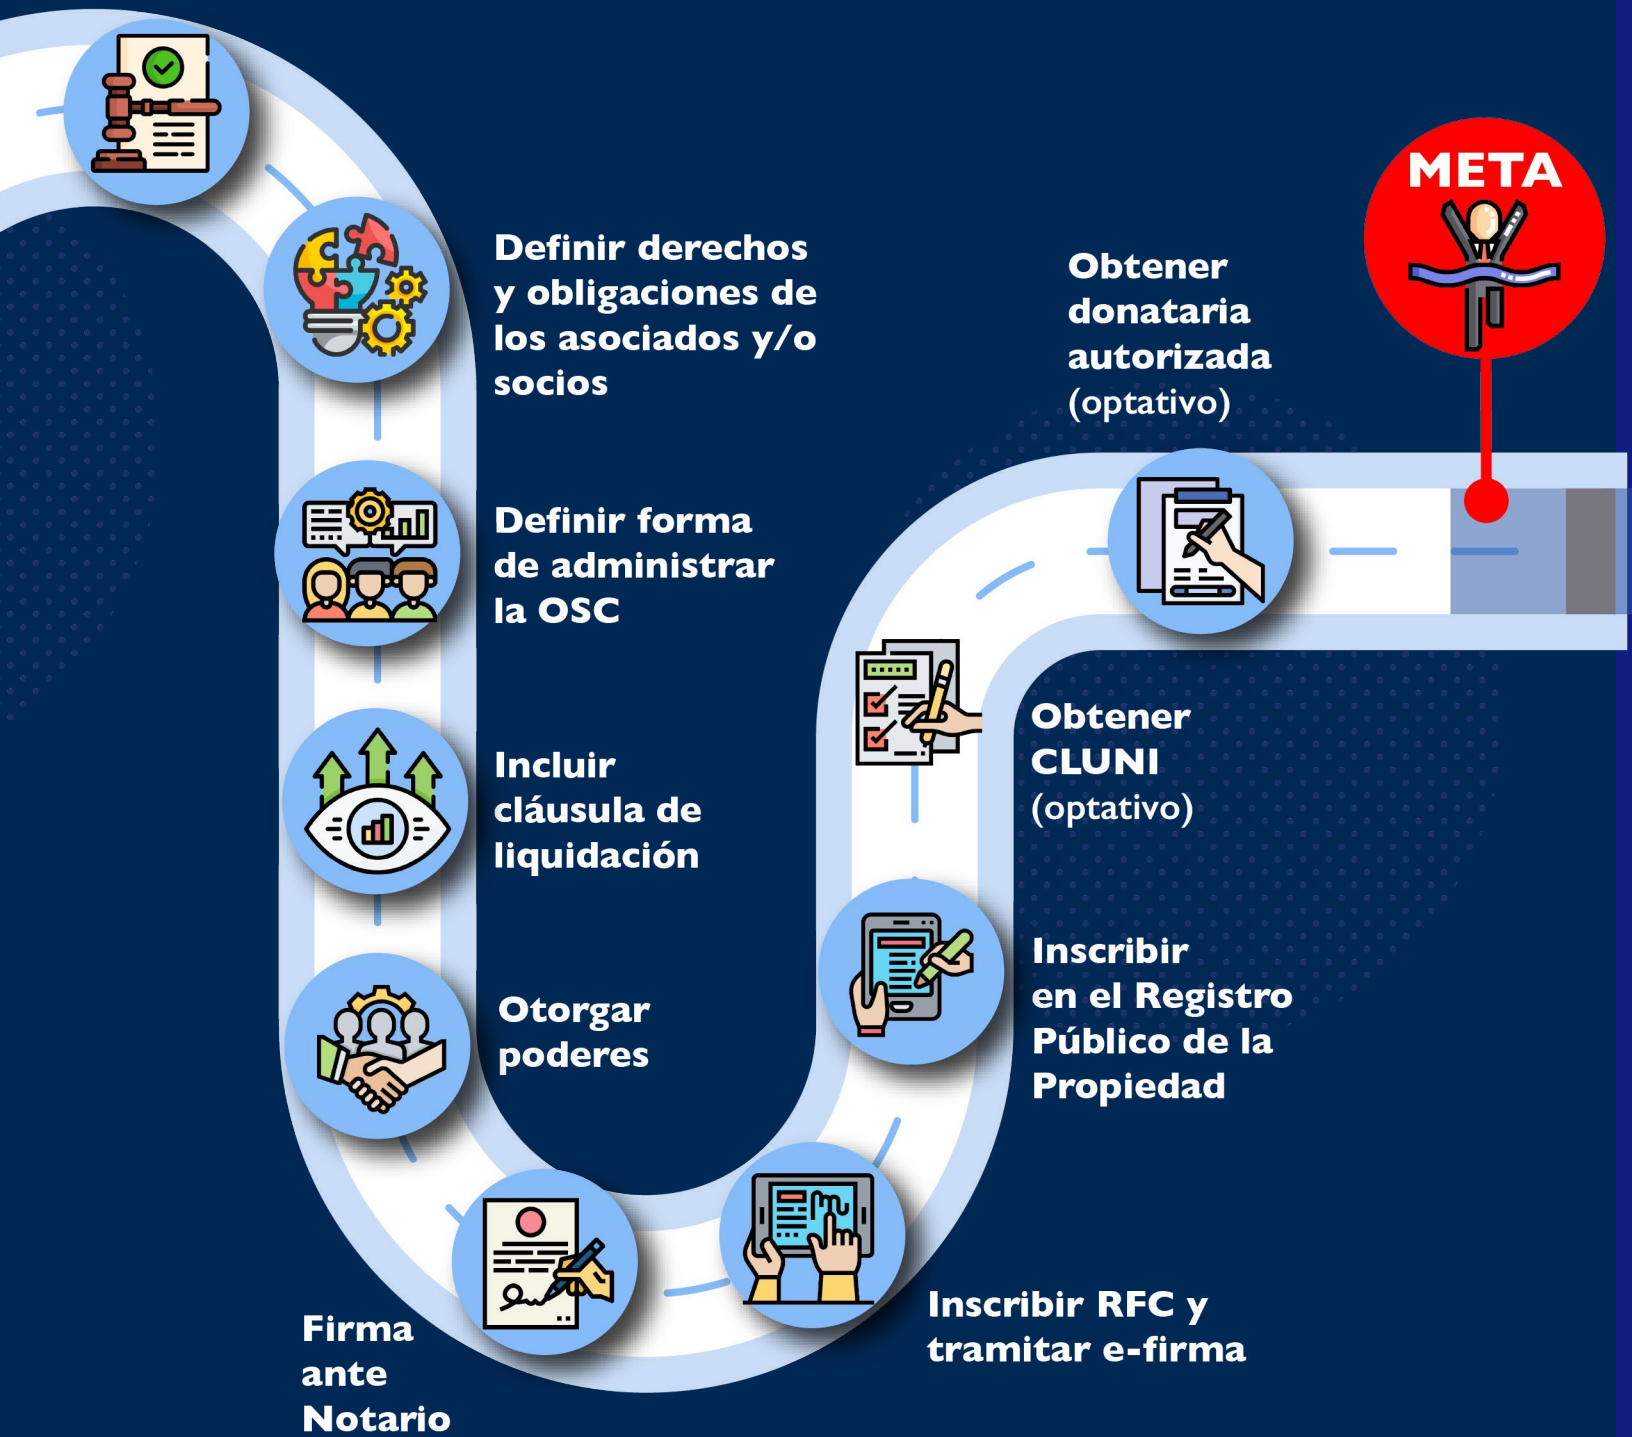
Definir derechos y obligaciones de los asociados y/o socios

Definir forma de administrar la OSC

Incluir cláusula de liquidación

Otorgar poderes

Firma ante Notario

Inscribir RFC y tramitar e-firma

Inscribir en el Registro Público de la Propiedad

Obtener CLUNI (optativo)

Obtener donataria autorizada (optativo)

META